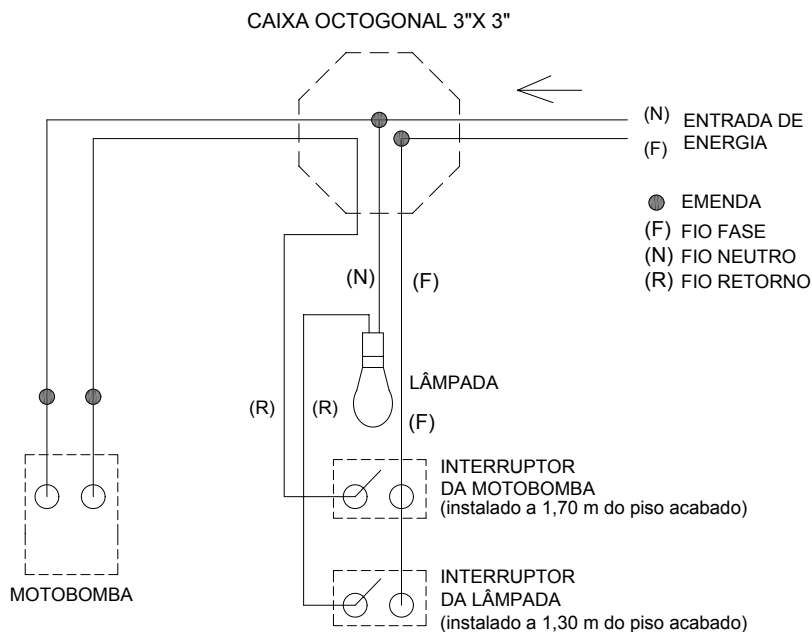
CAIXA OCTOGONAL 3"X 3"

(N) ENTRADA DE
(F) ENERGIA

EMENDA
(F) FIO FASE
(N) FIO NEUTRO
(R) FIO RETORNO

(N)
(F)

LÂMPADA

(R)
(R)
(F)

INTERRUPTOR
DA MOTOBOMBA
(instalado a 1,70 m do piso acabado)

INTERRUPTOR
DA LÂMPADA
(instalado a 1,30 m do piso acabado)

MOTOBOMBA